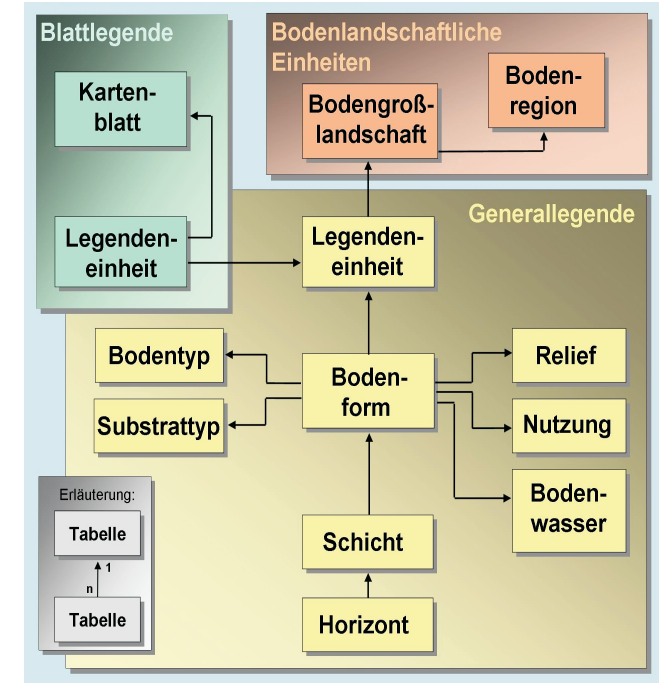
Blattlegende

Karten-blatt

Legenden-einheit

Bodenlandschaftliche Einheiten

Bodengroß-landschaft

Boden-region

Generallegende

Legenden-einheit

Bodentyp

Substrattyp

Boden-form

Relief

Nutzung

Boden-wasser

Schicht

Horizont

Erläuterung:

Tabelle

1

n

Tabelle